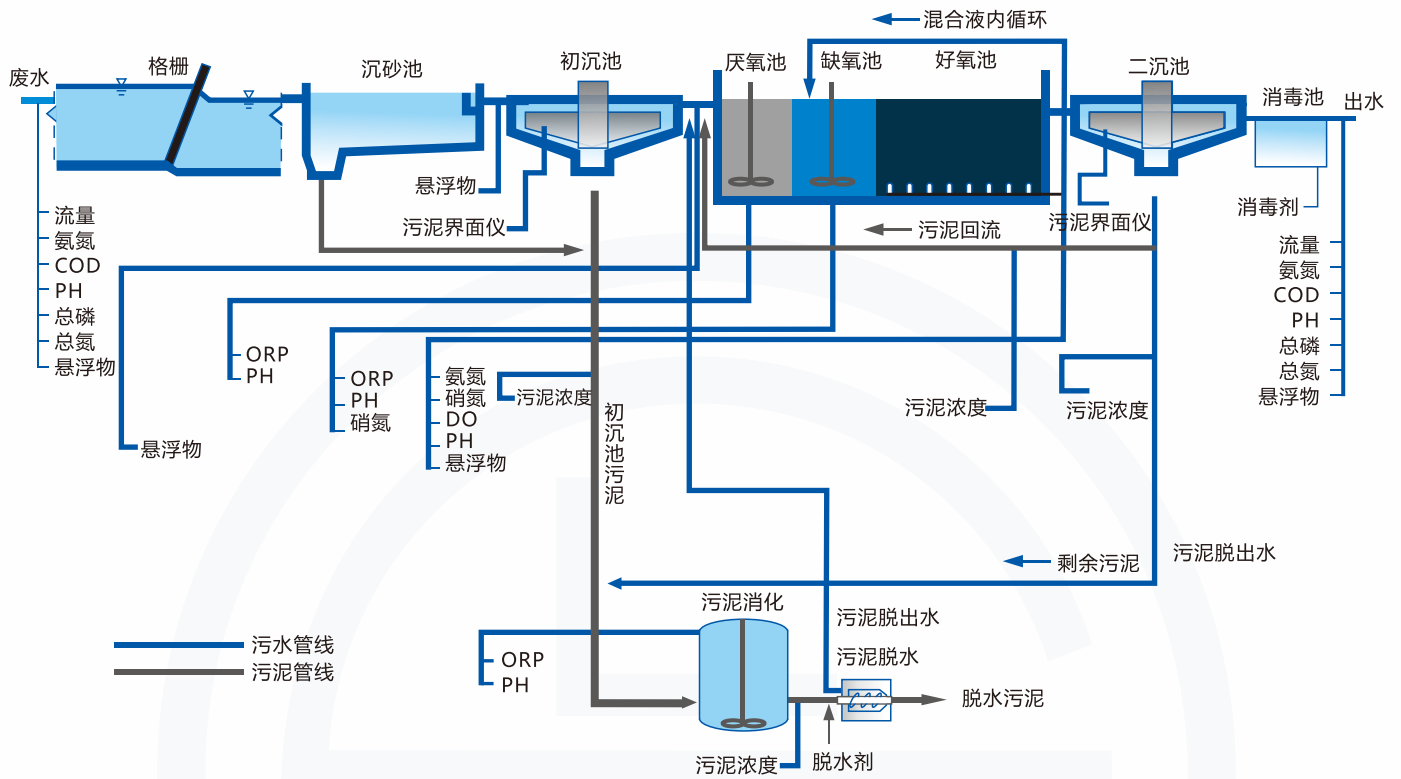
混合液内循环

废水
格栅
沉砂池
初沉池
厌氧池
缺氧池
好氧池
二沉池
消毒池
出水

流量
氨氮
COD
PH
总磷
总氮
悬浮物

悬浮物
污泥界面仪
污泥回流
污泥界面仪
消毒剂

流量
氨氮
COD
PH
总磷
总氮
悬浮物

ORP
PH

ORP
PH
硝氮

氨氮
硝氮
DO
PH
悬浮物

污泥浓度

初沉池污泥

污泥浓度
污泥浓度

悬浮物

剩余污泥
污泥脱出水

污泥消化
污泥脱出水
污泥脱水

ORP
PH

脱水污泥

污泥浓度
脱水剂

污水管线
污泥管线